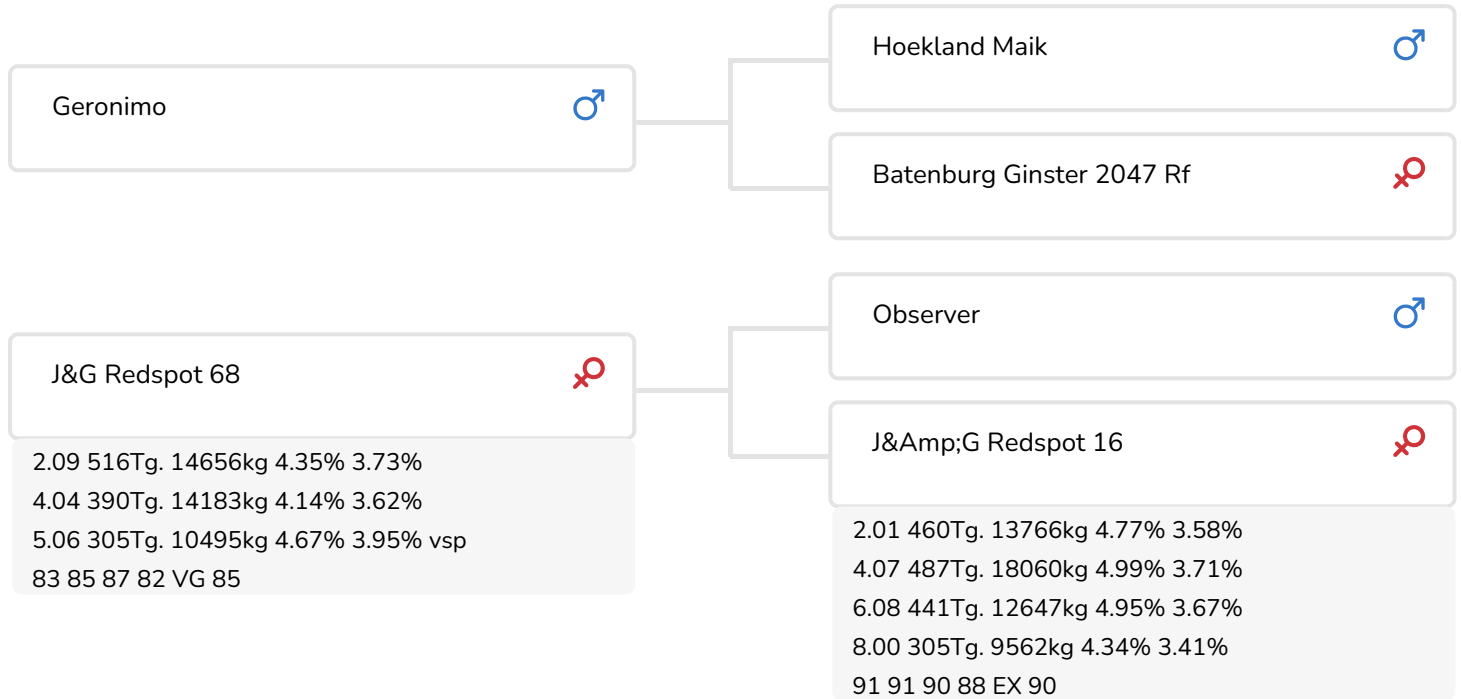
Geronimo ♂

Hoekland Maik ♂

Batenburg Ginster 2047 Rf ♀

J&G Redspot 68 ♀

2.09 516Tg. 14656kg 4.35% 3.73%
4.04 390Tg. 14183kg 4.14% 3.62%
5.06 305Tg. 10495kg 4.67% 3.95% vsp
83 85 87 82 VG 85

Observer ♂

J&Amp;G Redspot 16 ♀

2.01 460Tg. 13766kg 4.77% 3.58%
4.07 487Tg. 18060kg 4.99% 3.71%
6.08 441Tg. 12647kg 4.95% 3.67%
8.00 305Tg. 9562kg 4.34% 3.41%
91 91 90 88 EX 90